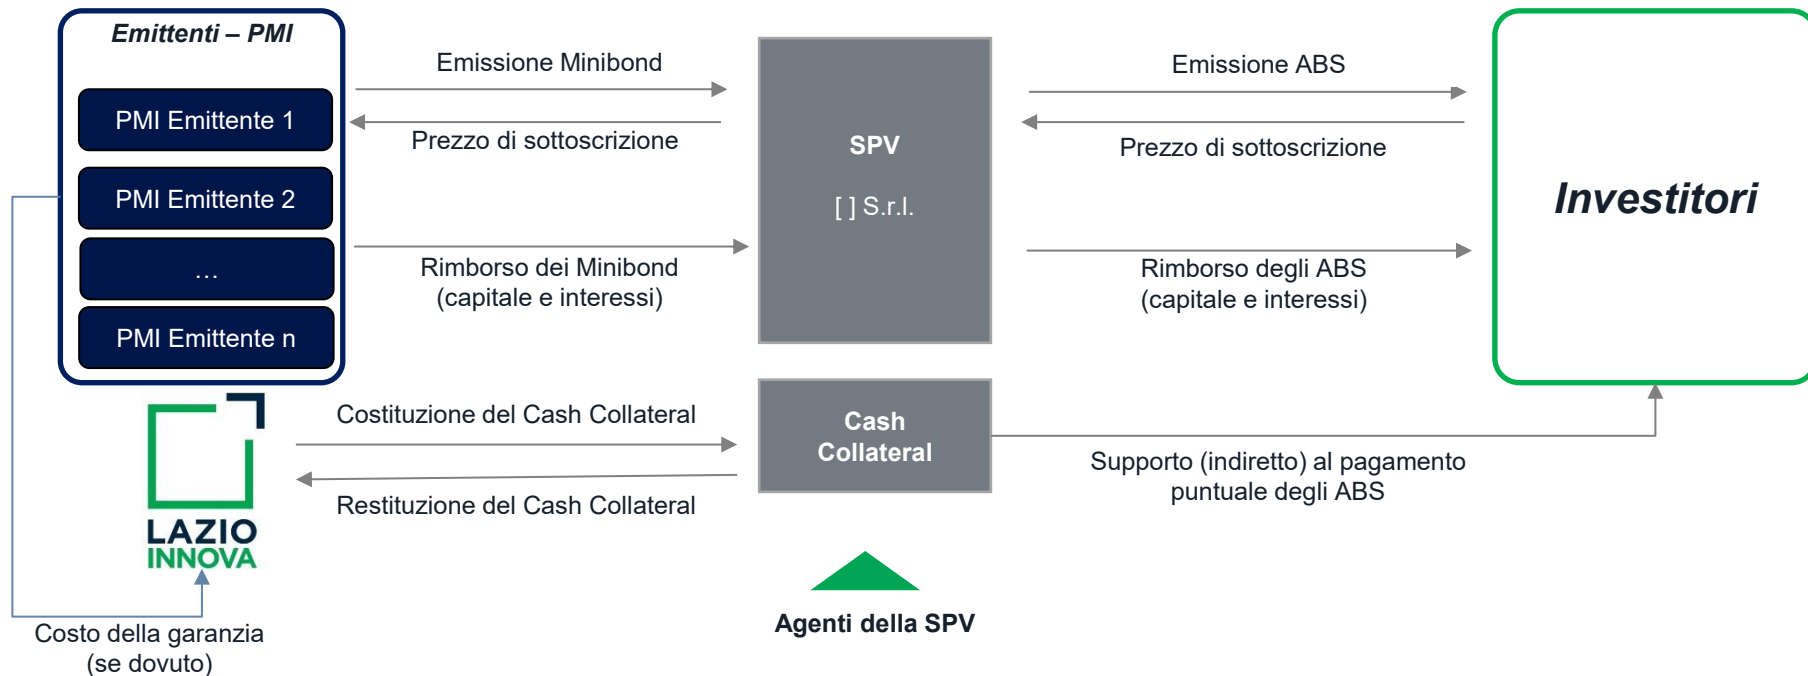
Emittenti – PMI

PMI Emittente 1

PMI Emittente 2

…

PMI Emittente n

Emissione Minibond

Prezzo di sottoscrizione

Rimborso dei Minibond (capitale e interessi)

SPV

[ ] S.r.l.

Emissione ABS

Prezzo di sottoscrizione

Rimborso degli ABS (capitale e interessi)

Investitori

LAZIO INNOVA

Costituzione del Cash Collateral

Restituzione del Cash Collateral

Cash Collateral

Supporto (indiretto) al pagamento puntuale degli ABS

Costo della garanzia (se dovuto)

Agenti della SPV